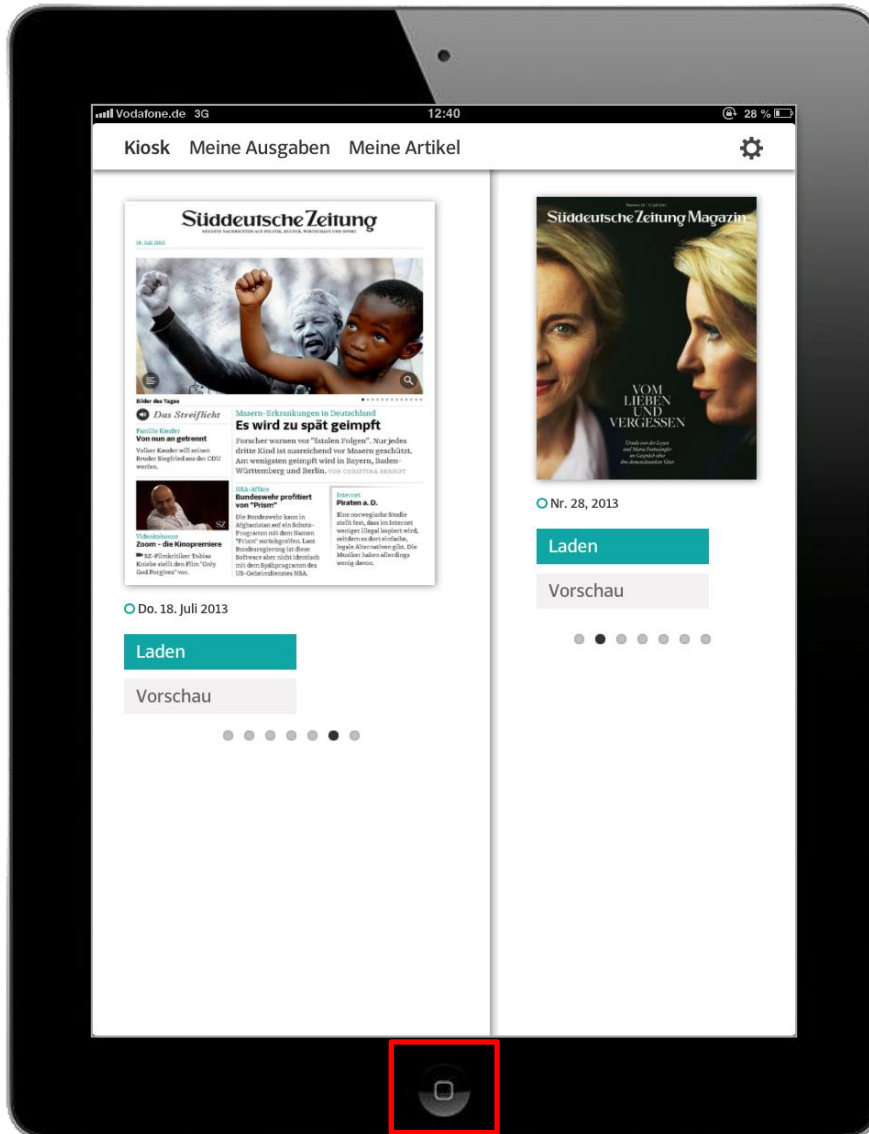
Vodafone.de 3G 12:40 28 %

Kiosk Meine Ausgaben Meine Artikel

Süddeutsche Zeitung

NEUESTE NACHRICHTEN AUS POLITIK, KULTUR, WIRTSCHAFT UND SPORT

18. Juli 2013

Bilder des Tages

Das Streiflicht

Familie Kauder
Von nun an getrennt
Volker Kauder will seinen Bruder Siegfried aus der CDU werfen.

Masern-Erkrankungen in Deutschland
Es wird zu spät geimpft
Forscher warnen vor "fatalen Folgen". Nur jedes dritte Kind ist ausreichend vor Masern geschützt. Am wenigsten geimpft wird in Bayern, Baden-Württemberg und Berlin. VON CHRISTINA BERNDT

Videokolumne
Zoom - die Kinopremiere
SZ-Filmkritiker Tobias Kniebe stellt den Film "Only God Forgives" vor.

NSA-Affäre
Bundeswehr profitiert von "Prism"
Die Bundeswehr kann in Afghanistan auf ein Schutz-Programm mit dem Namen "Prism" zurückgreifen. Laut Bundesregierung ist diese Software aber nicht identisch mit dem Spähprogramm des US-Geheimdienstes NSA.

Internet
Piraten a. D.
Eine norwegische Studie stellt fest, dass im Internet weniger illegal kopiert wird, seitdem es dort einfache, legale Alternativen gibt. Die Musiker haben allerdings wenig davon.

Do. 18. Juli 2013

Laden

Vorschau

Süddeutsche Zeitung Magazin

VOM LIEBEN UND VERGESSEN

Nr. 28, 2013

Laden

Vorschau